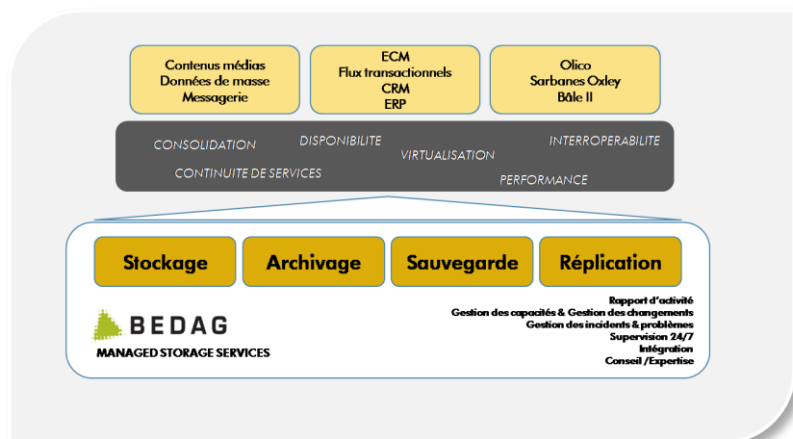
Contenus médias
Données de masse
Messagerie

ECM
Flux transactionnels
CRM
ERP

Olico
Sarbanes Oxley
Bâle II

CONSOLIDATION
DISPONIBILITE
VIRTUALISATION
INTERROPERABILITE
CONTINUITE DE SERVICES
PERFORMANCE

Stockage
Archivage
Sauvegarde
Réplication

BEDAG
MANAGED STORAGE SERVICES

Rapport d'activité
Gestion des capacités & Gestion des changements
Gestion des incidents & problèmes
Supervision 24/7
Intégration
Conseil /Expertise